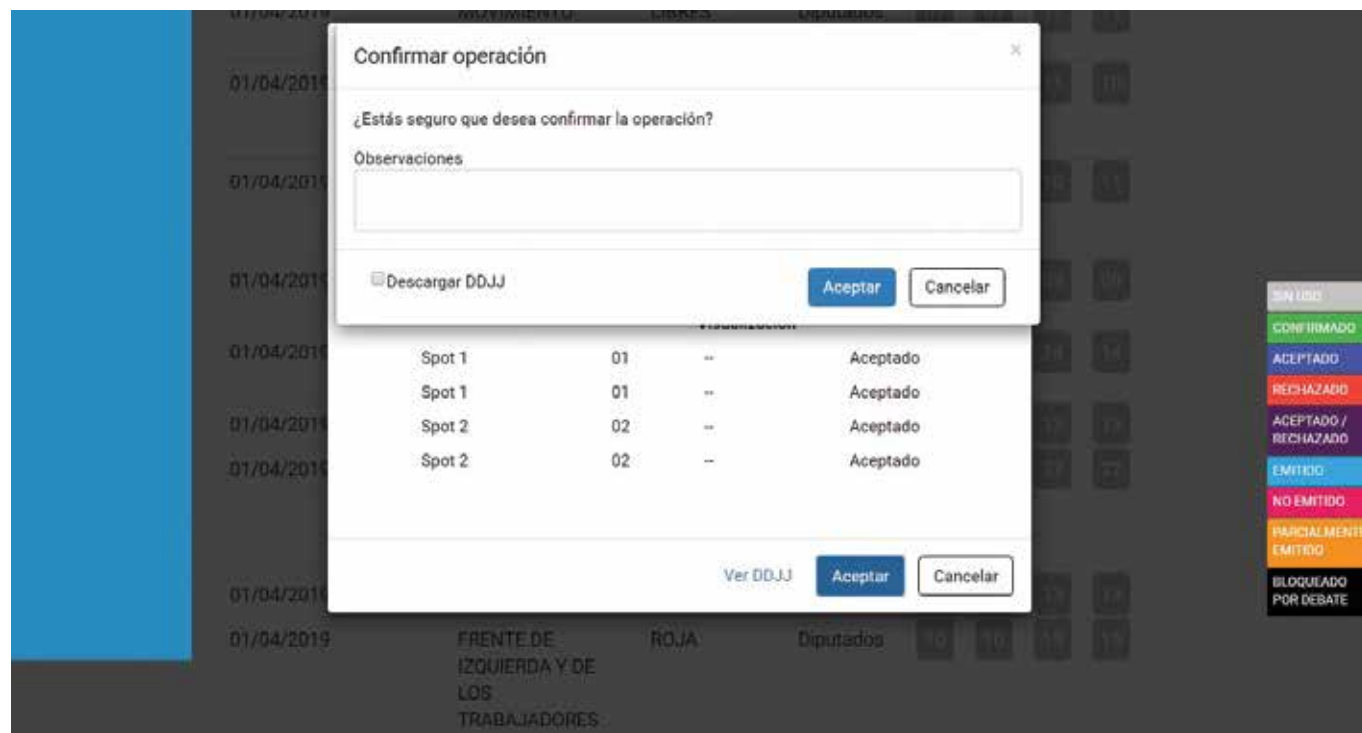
Confirmar operación

×

¿Estás seguro que desea confirmar la operación?

Observaciones

Descargar DDJJ

Aceptar

Cancelar

01/04/201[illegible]

01/04/201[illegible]

01/04/201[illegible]

01/04/201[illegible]

01/04/201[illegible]

01/04/201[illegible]

01/04/201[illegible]

| Spot 1 | 01 | -- | Aceptado |
|---|---|---|---|
| Spot 1 | 01 | -- | Aceptado |
| Spot 2 | 02 | -- | Aceptado |
| Spot 2 | 02 | -- | Aceptado |

Ver DDJJ

Aceptar

Cancelar

01/04/2019 FRENTE DE IZQUIERDA Y DE LOS TRABAJADORES ROJA Diputados

SIN USO

CONFIRMADO

ACEPTADO

RECHAZADO

ACEPTADO / RECHAZADO

EMITIDO

NO EMITIDO

PARCIALMENTE EMITIDO

BLOQUEADO POR DEBATE